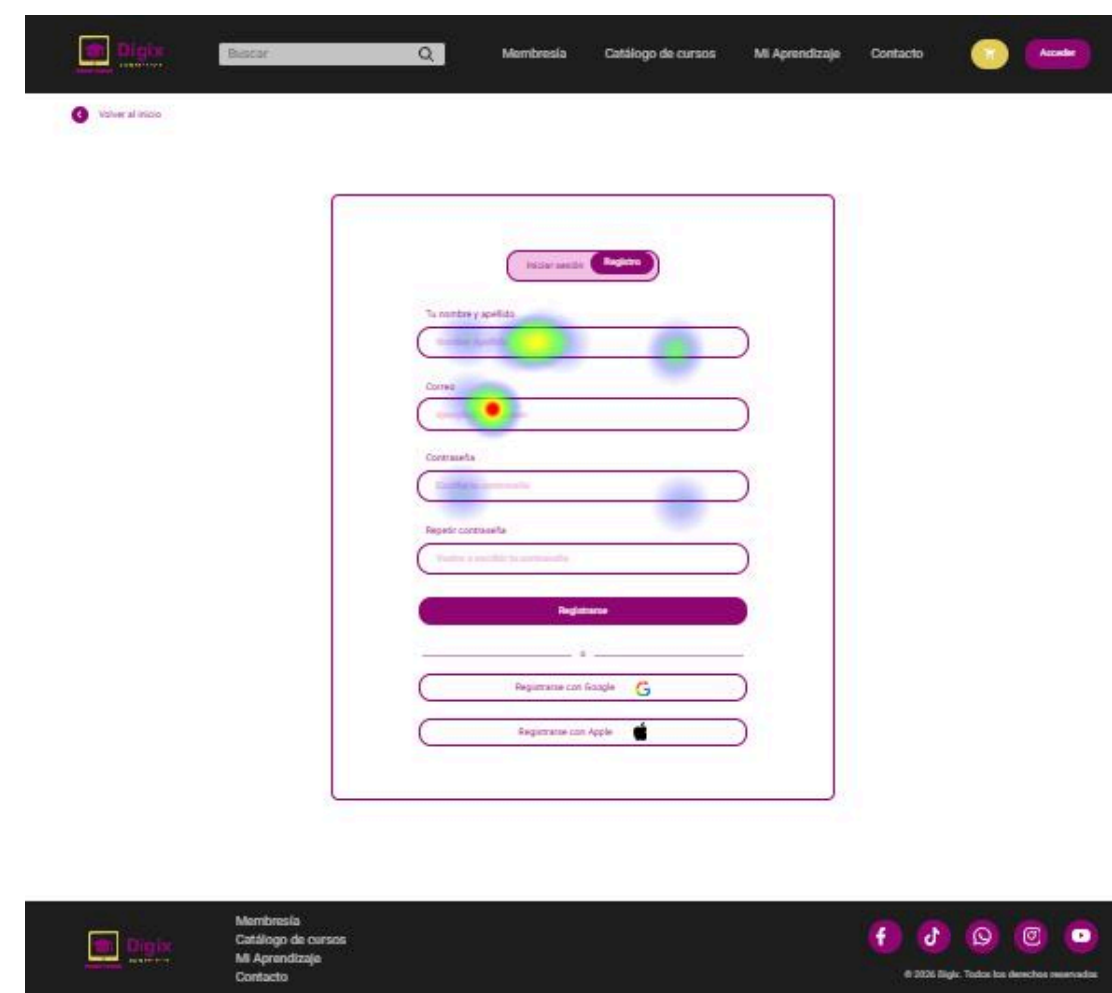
Digix

Buscar

Membresía

Catálogo de cursos

Mi Aprendizaje

Contacto

Acceder

Volver al inicio

Iniciar sesión

Registro

Tu nombre y apellido

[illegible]

Correo

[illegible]

Contraseña

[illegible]

Repetir contraseña

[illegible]

Registrarse

o

Registrarse con Google

Registrarse con Apple

Digix

Membresía
Catálogo de cursos
Mi Aprendizaje
Contacto

© 2026 Digix. Todos los derechos reservados